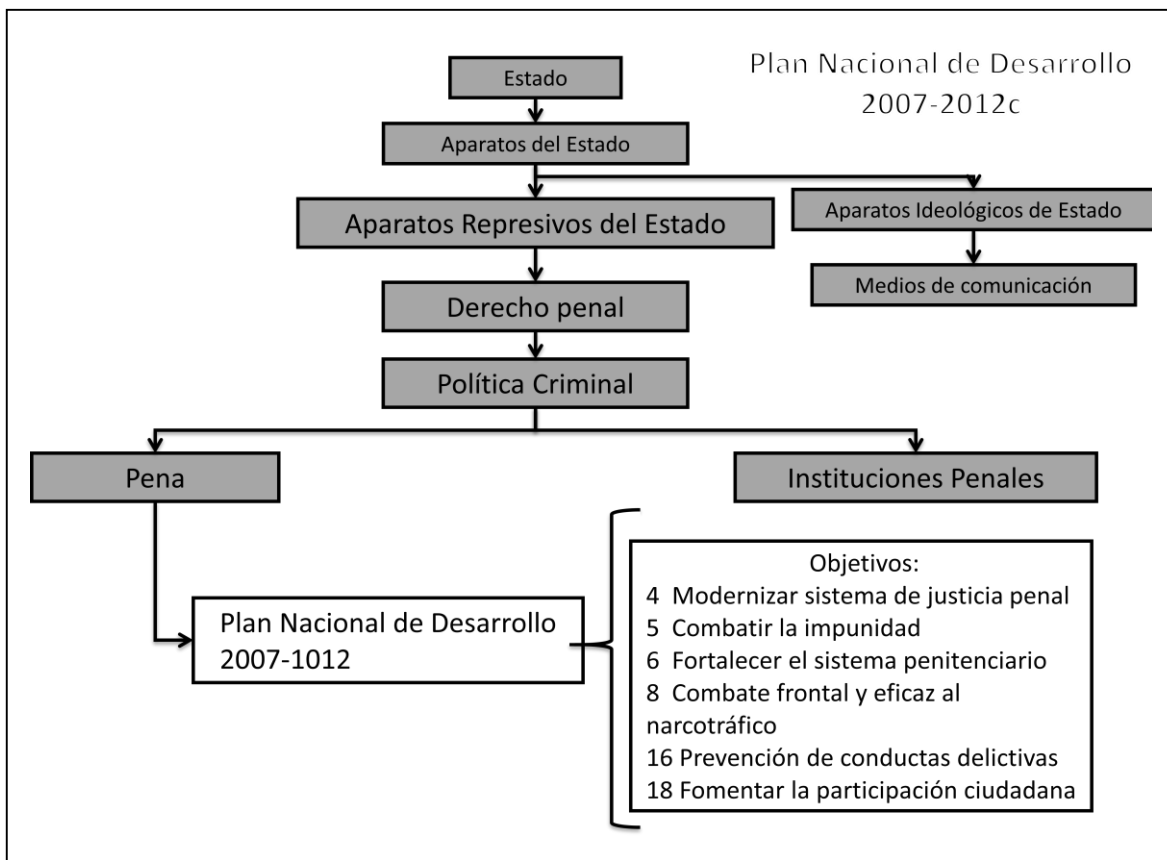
Plan Nacional de Desarrollo 2007-2012c

Estado

Aparatos del Estado

Aparatos Represivos del Estado

Aparatos Ideológicos de Estado

Medios de comunicación

Derecho penal

Política Criminal

Pena

Instituciones Penales

Plan Nacional de Desarrollo 2007-1012

Objetivos:
4 Modernizar sistema de justicia penal
5 Combatir la impunidad
6 Fortalecer el sistema penitenciario
8 Combate frontal y eficaz al narcotráfico
16 Prevención de conductas delictivas
18 Fomentar la participación ciudadana